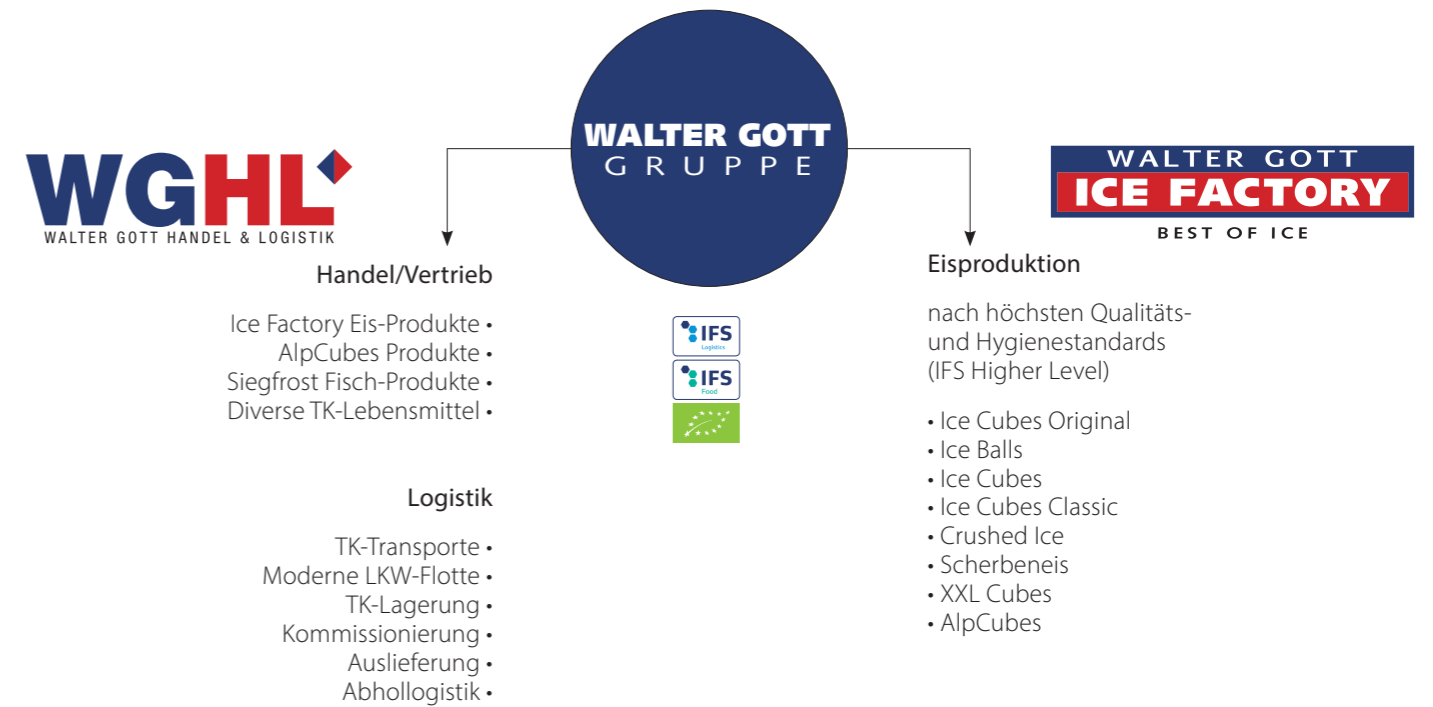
WGHL
WALTER GOTT HANDEL & LOGISTIK

WALTER GOTT
GRUPPE

WALTER GOTT
ICE FACTORY
BEST OF ICE

Handel/Vertrieb

Ice Factory Eis-Produkte •
AlpCubes Produkte •
Siegfrost Fisch-Produkte •
Diverse TK-Lebensmittel •

IFS Logistics
IFS Food

Logistik

TK-Transporte •
Moderne LKW-Flotte •
TK-Lagerung •
Kommissionierung •
Auslieferung •
Abhollogistik •

Eisproduktion

nach höchsten Qualitäts- und Hygienestandards (IFS Higher Level)

• Ice Cubes Original
• Ice Balls
• Ice Cubes
• Ice Cubes Classic
• Crushed Ice
• Scherbeneis
• XXL Cubes
• AlpCubes